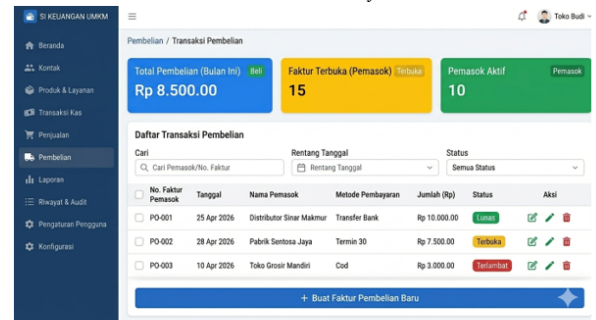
SI KEUANGAN UMKM

Beranda
Kontak
Produk & Layanan
Transaksi Kas
Penjualan
Pembelian
Laporan
Riwayat & Audit
Pengaturan Pengguna
Konfigurasi

≡

Toko Budi

Pembelian / Transaksi Pembelian

Total Pembelian (Bulan Ini) Beli
Rp 8.500.00

Faktur Terbuka (Pemasok) Terbuka
15

Pemasok Aktif Pemasok
10

Daftar Transaksi Pembelian

Cari
Cari Pemasok/No. Faktur

Rentang Tanggal
Rentang Tanggal

Status
Semua Status

| | No. Faktur Pemasok | Tanggal | Nama Pemasok | Metode Pembayaran | Jumlah (Rp) | Status | Aksi |
|---|---|---|---|---|---|---|---|
| | PO-001 | 25 Apr 2026 | Distributor Sinar Makmur | Transfer Bank | Rp 10.000.00 | Lunas | |
| | PO-002 | 28 Apr 2026 | Pabrik Sentosa Jaya | Termin 30 | Rp 7.500.00 | Terbuka | |
| | PO-003 | 10 Apr 2026 | Toko Grosir Mandiri | Cod | Rp 3.000.00 | Terlambat | |

+ Buat Faktur Pembelian Baru